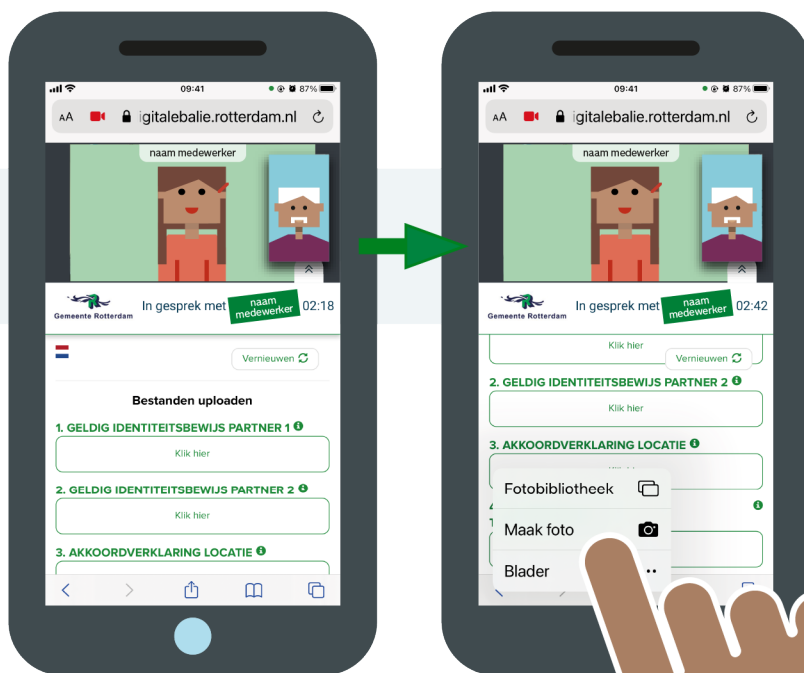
09:41
87%
AA igitalebalie.rotterdam.nl
naam medewerker
Gemeente Rotterdam
In gesprek met
naam medewerker
02:18
Vernieuwen
Bestanden uploaden
1. GELDIG IDENTITEITSBEWIJS PARTNER 1
Klik hier
2. GELDIG IDENTITEITSBEWIJS PARTNER 2
Klik hier
3. AKKOORDVERKLARING LOCATIE

09:41
87%
AA igitalebalie.rotterdam.nl
naam medewerker
Gemeente Rotterdam
In gesprek met
naam medewerker
02:42
Klik hier
Vernieuwen
2. GELDIG IDENTITEITSBEWIJS PARTNER 2
Klik hier
3. AKKOORDVERKLARING LOCATIE
Fotobibliotheek
Maak foto
Blader